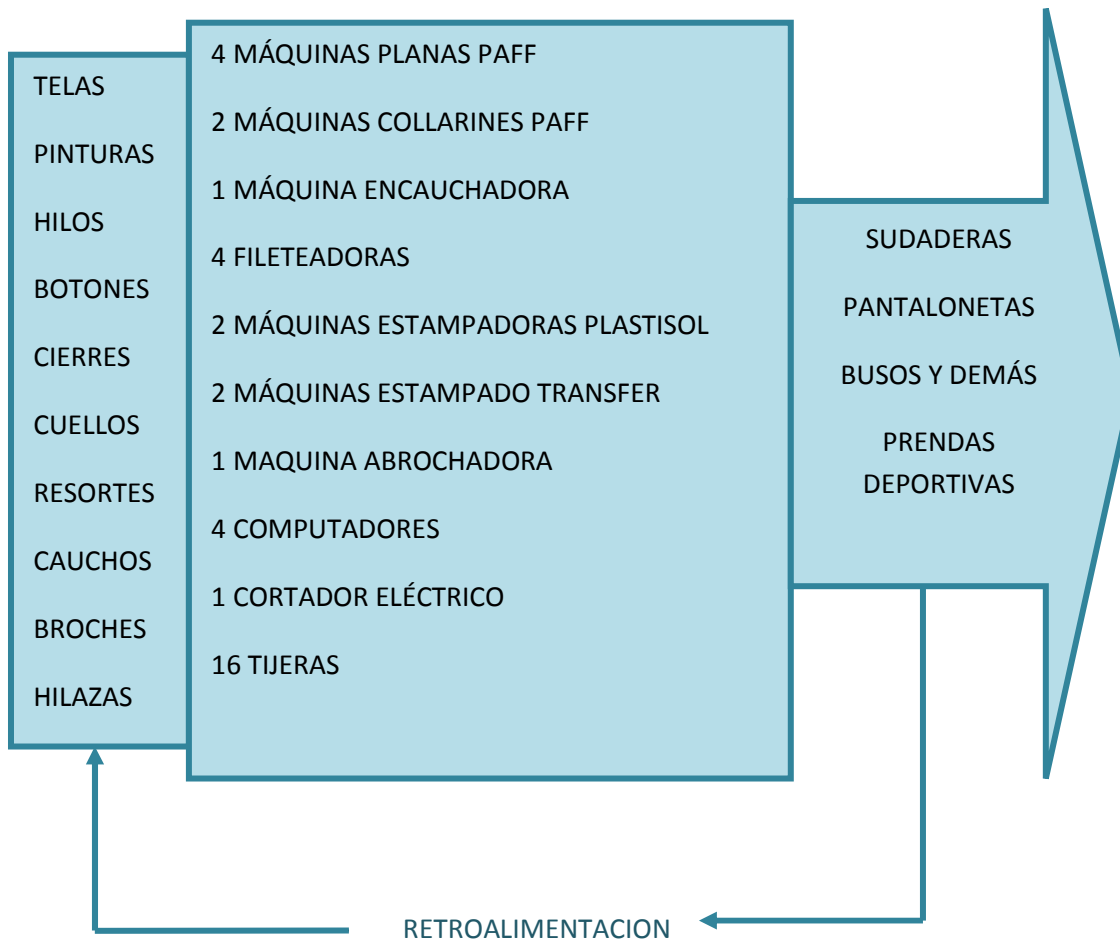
TELAS

PINTURAS

HILOS

BOTONES

CIERRES

CUELLOS

RESORTES

CAUCHOS

BROCHES

HILAZAS

4 MÁQUINAS PLANAS PAFF

2 MÁQUINAS COLLARINES PAFF

1 MÁQUINA ENCAUCHADORA

4 FILETEADORAS

2 MÁQUINAS ESTAMPADORAS PLASTISOL

2 MÁQUINAS ESTAMPADO TRANSFER

1 MAQUINA ABROCHADORA

4 COMPUTADORES

1 CORTADOR ELÉCTRICO

16 TIJERAS

SUDADERAS

PANTALONETAS

BUSOS Y DEMÁS

PRENDAS DEPORTIVAS

RETROALIMENTACION